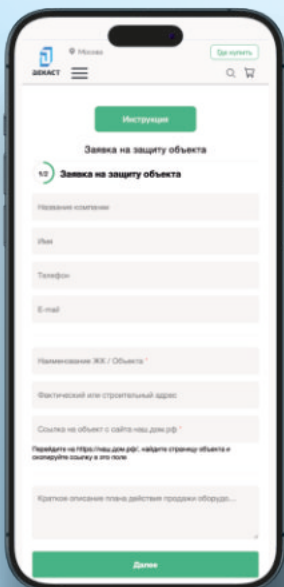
ДЕКАСТ

Москва

Где купить

Инструкция

Заявка на защиту объекта

1/2 Заявка на защиту объекта

Название компании

Имя

Телефон

E-mail

Наименование ЖК / Объекта *

Фактический или строительный адрес

Ссылка на объект с сайта наш.дом.рф *

Перейдите на https://наш.дом.рф/, найдите страницу объекта и скопируйте ссылку в это поле

Краткое описание плана действия продажи оборудо...

Далее